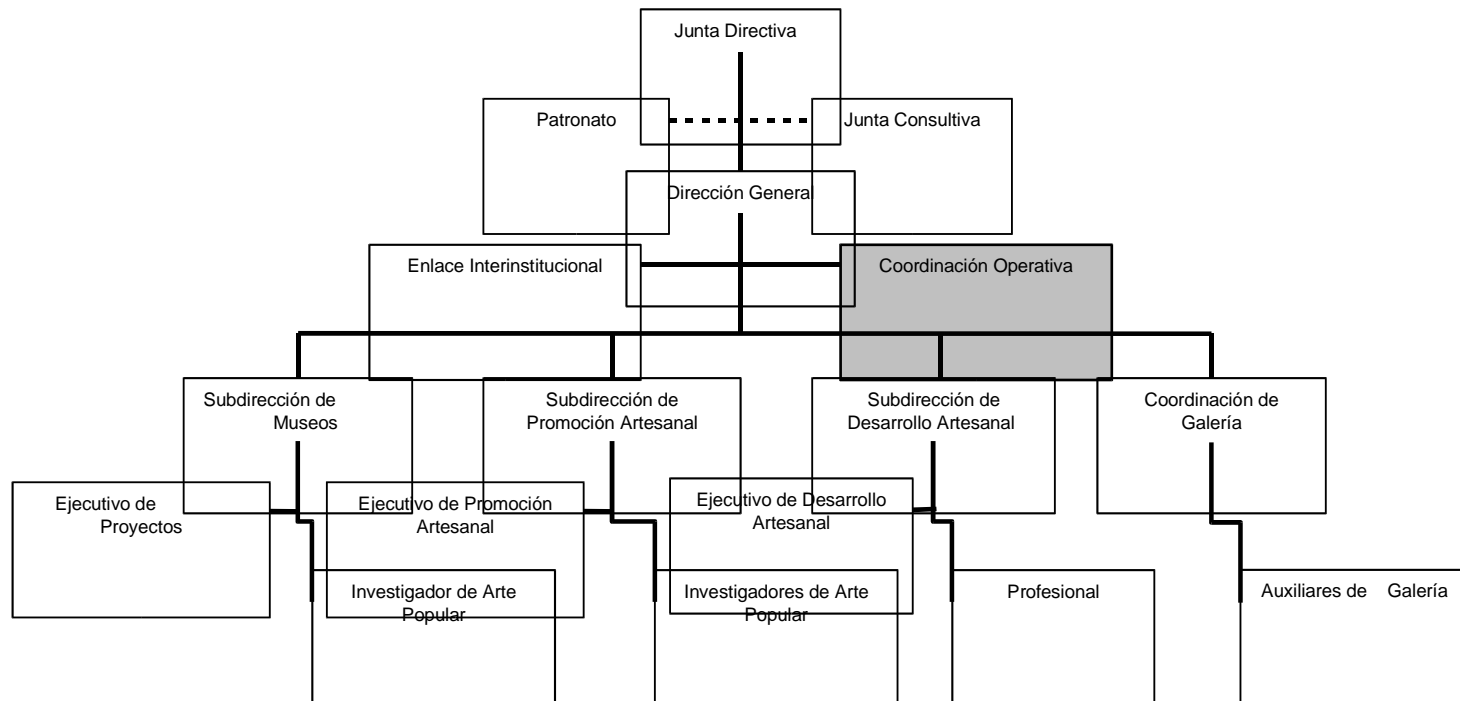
Junta Directiva

Patronato

Junta Consultiva

Dirección General

Enlace Interinstitucional

Coordinación Operativa

Subdirección de Museos

Subdirección de Promoción Artesanal

Subdirección de Desarrollo Artesanal

Coordinación de Galería

Ejecutivo de Proyectos

Ejecutivo de Promoción Artesanal

Ejecutivo de Desarrollo Artesanal

Investigador de Arte Popular

Investigadores de Arte Popular

Profesional

Auxiliares de Galería